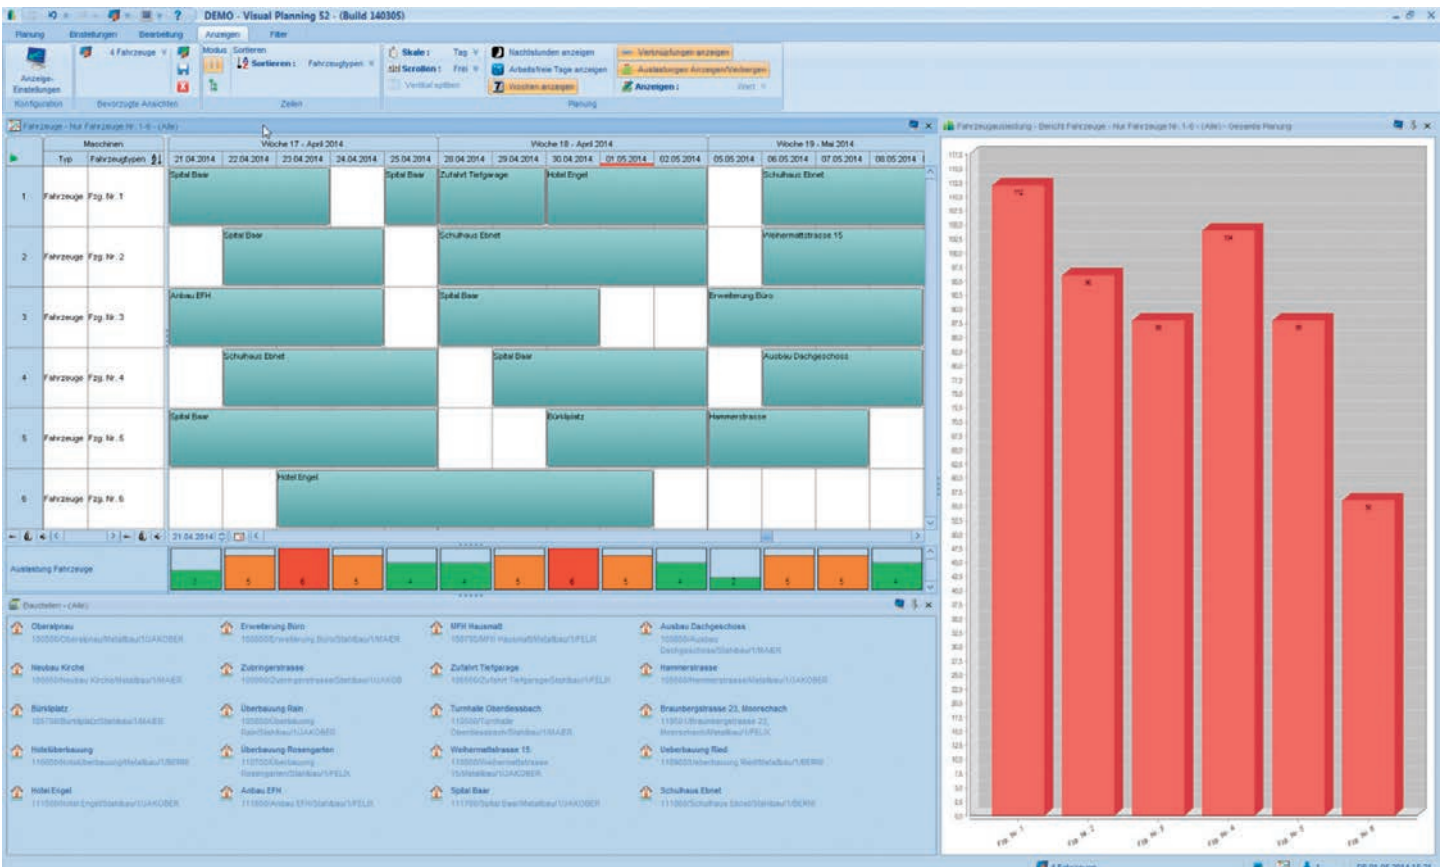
DEMO - Visual Planning 52 - (Build 140305)

Planung Einstellungen Bearbeitung Anzeigen Filter

Anzeige-Einstellungen
Konfiguration
4 Fahrzeuge
Bevorzugte Ansichten
Modus Sortieren
Sortieren: Fahrzeugtypen
Zeilen
Skala: Tag
Scrollen: Frei
Vertikal splitten
Nachtstunden anzeigen
Arbeitsfreie Tage anzeigen
Wochen anzeigen
Verknüpfungen anzeigen
Auslastungen Anzeigen/Verbergen
Anzeigen: Wert
Planung

Fahrzeuge - Nur Fahrzeuge Nr. 1-6 - (Alle)

Maschinen
Typ Fahrzeugtypen
Woche 17 - April 2014
Woche 18 - April 2014
Woche 19 - Mai 2014
21.04.2014 22.04.2014 23.04.2014 24.04.2014 25.04.2014 28.04.2014 29.04.2014 30.04.2014 01.05.2014 02.05.2014 05.05.2014 06.05.2014 07.05.2014 08.05.2014

1 Fahrzeuge Fzg. Nr. 1 Spital Baar Spital Baar Zufahrt Tiefgarage Hotel Engel Schulhaus Ebnet
2 Fahrzeuge Fzg. Nr. 2 Spital Baar Schulhaus Ebnet Weihermattstrasse 15
3 Fahrzeuge Fzg. Nr. 3 Anbau EFH Spital Baar Erweiterung Büro
4 Fahrzeuge Fzg. Nr. 4 Schulhaus Ebnet Spital Baar Ausbau Dachgeschoss
5 Fahrzeuge Fzg. Nr. 5 Spital Baar Bürkiplatz Hammerstrasse
6 Fahrzeuge Fzg. Nr. 6 Hotel Engel

21.04.2014

Auslastung Fahrzeuge
3 5 6 5 4 4 5 6 5 4 2 5 5 4

Baustellen - (Alle)

Oberallmau
Neubau Kirche
Bürkiplatz
Hotelüberbauung
Hotel Engel
Erweiterung Büro
Zubringerstrasse
Überbauung Rain
Überbauung Rosengarten
Anbau EFH
MFH Hausmatt
Zufahrt Tiefgarage
Turnhalle Oberdiessbach
Weihermattstrasse 15
Spital Baar
Ausbau Dachgeschoss
Hammerstrasse
Braunbergstrasse 23, Moorschach
Ueberbauung Ried
Schulhaus Ebnet

Fahrzeugauslastung - Bericht Fahrzeuge - Nur Fahrzeuge Nr. 1-6 - (Alle) - Gesamte Planung

Fzg. Nr. 1 Fzg. Nr. 2 Fzg. Nr. 3 Fzg. Nr. 4 Fzg. Nr. 5 Fzg. Nr. 6